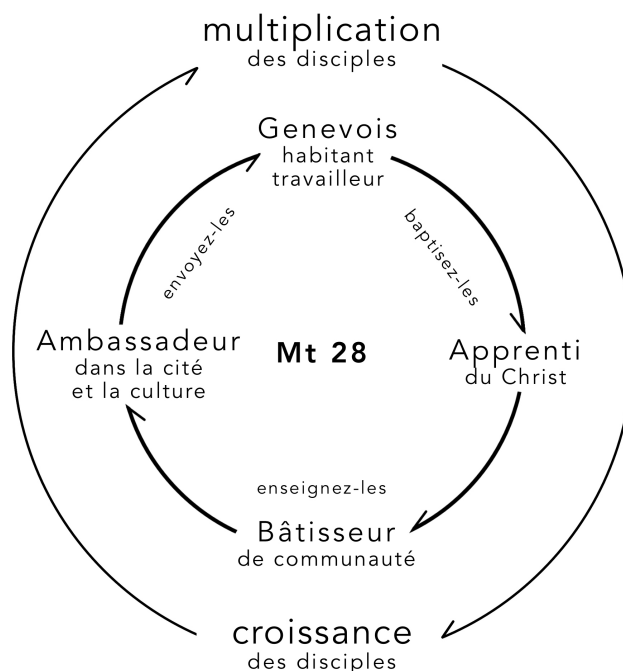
multiplication
des disciples

Genevois
habitant
travailleur

baptisez-les

Apprenti
du Christ

enseignez-les

Bâtisseur
de communauté

Ambassadeur
dans la cité
et la culture

envoyez-les

Mt 28

croissance
des disciples